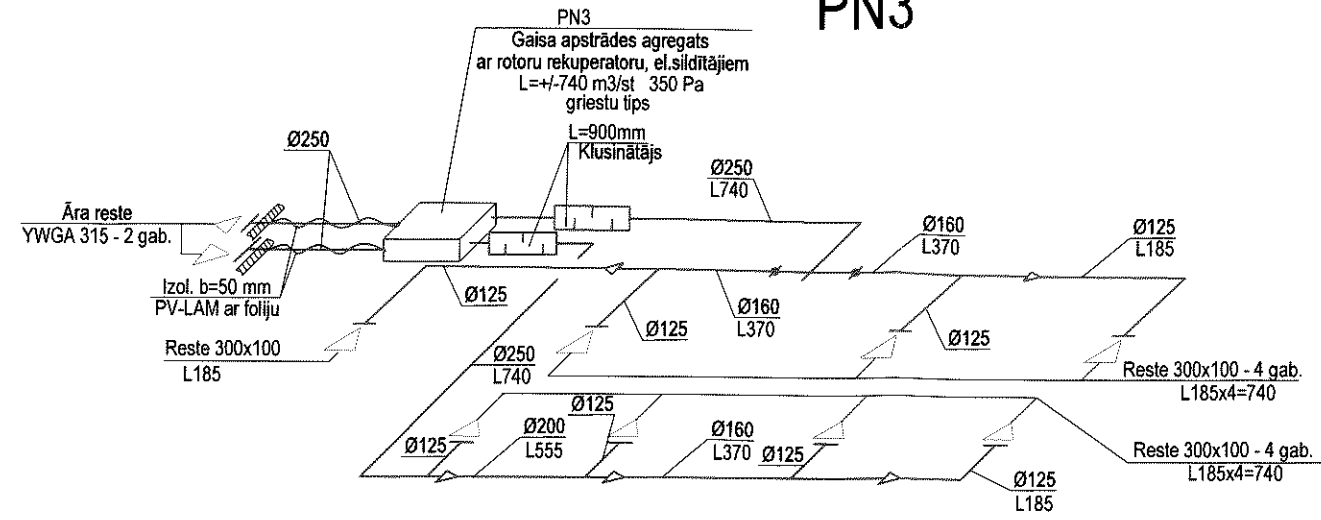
PN3

PN3
Gaisa apstrādes agregats
ar rotoru rekuperatoru, el.sildītājiem
L=+/-740 m3/st 350 Pa
griestu tips

Ø250

L=900mm
Klusinātājs

Ø250
L740

Āra reste
YWGA 315 - 2 gab.

Ø160
L370

Ø125
L185

Izol. b=50 mm
PV-LAM ar foliju

Ø125

Ø160
L370

Ø125

Ø125

Reste 300x100
L185

Ø250
L740

Reste 300x100 - 4 gab.
L185x4=740

Ø125

Ø200
L555

Ø125

Ø160
L370

Ø125

Reste 300x100 - 4 gab.
L185x4=740

Ø125
L185